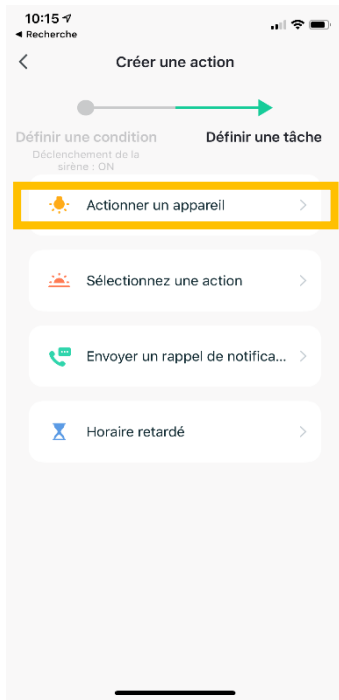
10:15
◀ Recherche

Créer une action

Définir une condition
Déclenchement de la sirène : ON

Définir une tâche

Actionner un appareil

Sélectionnez une action

Envoyer un rappel de notifica...

Horaire retardé